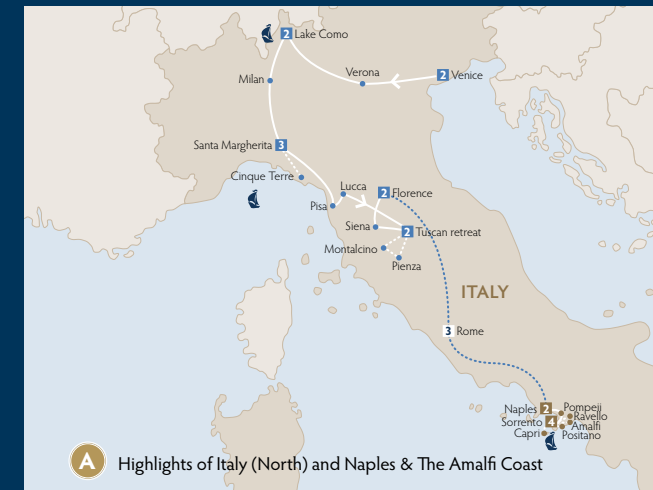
2 Lake Como
Verona
2 Venice
Milan
Santa Margherita 3
Cinque Terre
Lucca
2 Florence
Pisa
Siena
2 Tuscan retreat
Montalcino
Pienza
ITALY
3 Rome
Naples 2
Pompeii
Ravello
Sorrento 4
Amalfi
Capri
Positano

A Highlights of Italy (North) and Naples & The Amalfi Coast